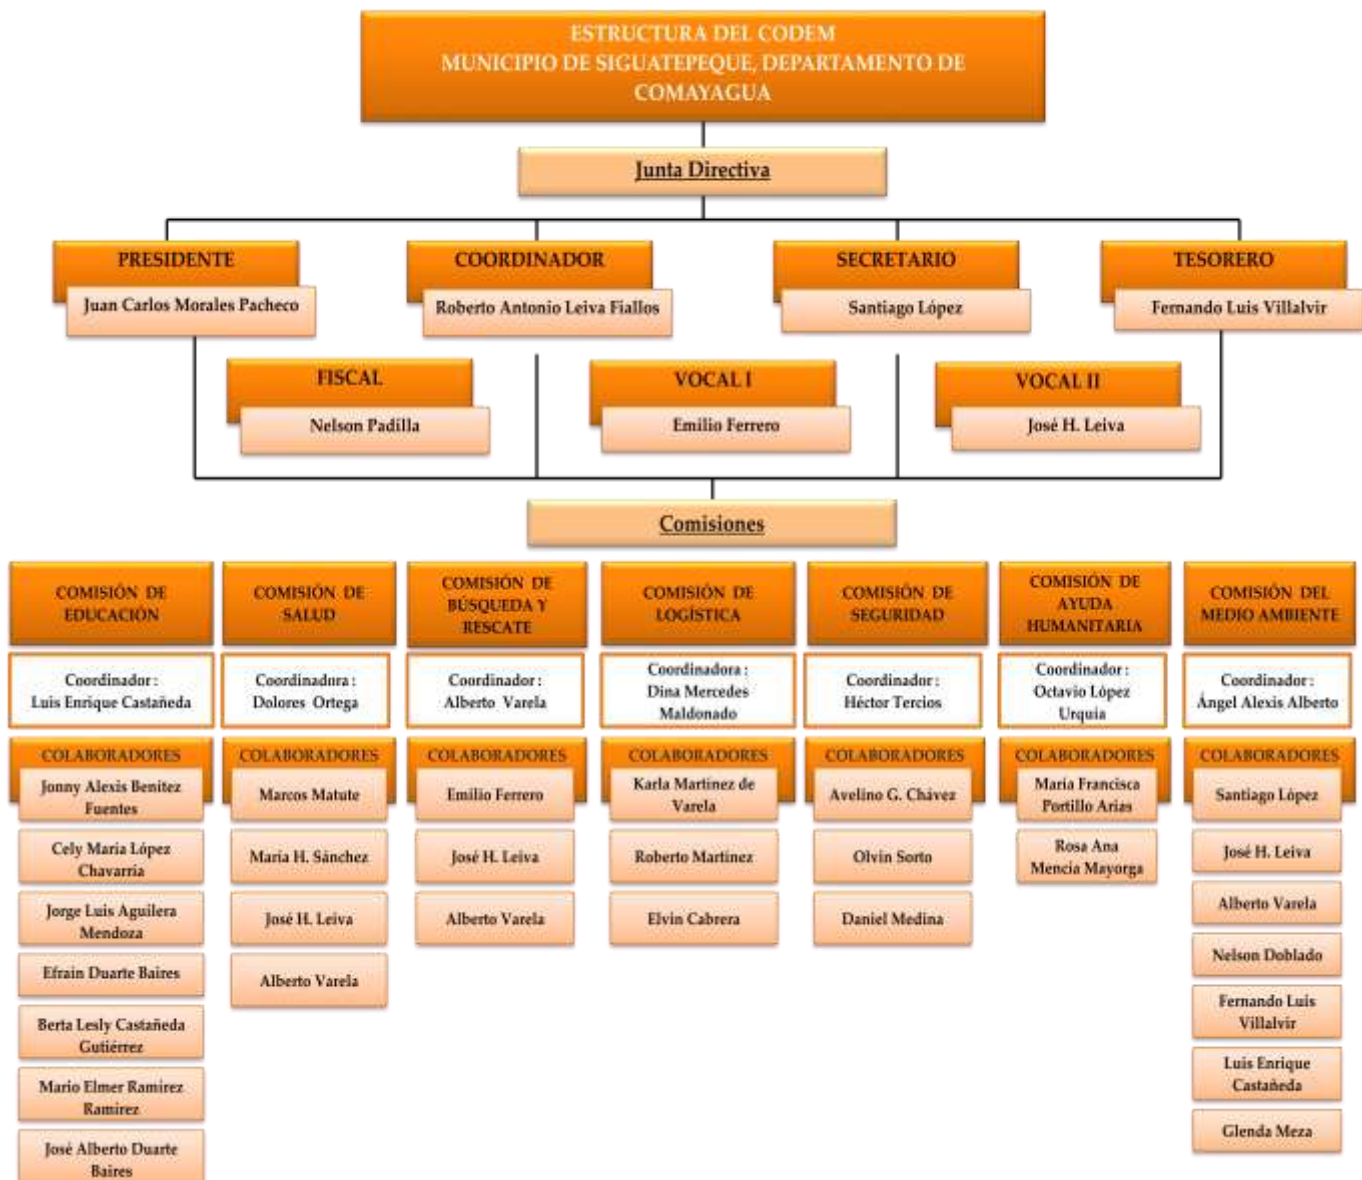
ESTRUCTURA DEL CODEM
MUNICIPIO DE SIGUATEPEQUE, DEPARTAMENTO DE COMAYAGUA

Junta Directiva

PRESIDENTE
Juan Carlos Morales Pacheco

COORDINADOR
Roberto Antonio Leiva Fiallos

SECRETARIO
Santiago López

TESORERO
Fernando Luis Villalvir

FISCAL
Nelson Padilla

VOCAL I
Emilio Ferrero

VOCAL II
José H. Leiva

Comisiones

COMISIÓN DE EDUCACIÓN
Coordinador: Luis Enrique Castañeda
COLABORADORES
Jonny Alexis Benitez Fuentes
Cely Maria López Chavarria
Jorge Luis Aguilera Mendoza
Efrain Duarte Baires
Berta Lesly Castañeda Gutiérrez
Mario Elmer Ramirez Ramirez
José Alberto Duarte Baires

COMISIÓN DE SALUD
Coordinadora: Dolores Ortega
COLABORADORES
Marcos Matute
Maria H. Sánchez
José H. Leiva
Alberto Varela

COMISIÓN DE BÚSQUEDA Y RESCATE
Coordinador: Alberto Varela
COLABORADORES
Emilio Ferrero
José H. Leiva
Alberto Varela

COMISIÓN DE LOGÍSTICA
Coordinadora: Dina Mercedes Maldonado
COLABORADORES
Karla Martinez de Varela
Roberto Martinez
Elvin Cabrera

COMISIÓN DE SEGURIDAD
Coordinador: Héctor Tercios
COLABORADORES
Avelino G. Chávez
Olvin Sorto
Daniel Medina

COMISIÓN DE AYUDA HUMANITARIA
Coordinador: Octavio López Urquia
COLABORADORES
Maria Francisca Portillo Arias
Rosa Ana Mencia Mayorga

COMISIÓN DEL MEDIO AMBIENTE
Coordinador: Ángel Alexis Alberto
COLABORADORES
Santiago López
José H. Leiva
Alberto Varela
Nelson Doblado
Fernando Luis Villalvir
Luis Enrique Castañeda
Glenda Meza